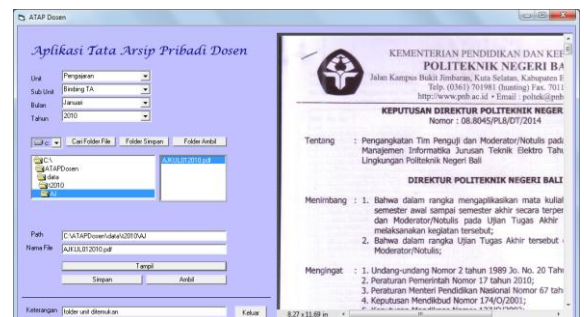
ATAP Dosen

Aplikasi Tata Arsip Pribadi Dosen

Unit Pengajaran
Sub Unit Bimbing TA
Bulan Januari
Tahun 2010

c: Cari Folder File Folder Simpan Folder Ambil

C:\
ATAPDosen
data
2010
AJ

AJKUL012010.pdf

Path C:\ATAPDosen\data\2010\AJ
Nama File AJKUL012010.pdf

Tampil
Simpan Ambil

Keterangan folder unit ditemukan
Keluar

KEMENTERIAN PENDIDIKAN DAN KEB
POLITEKNIK NEGERI BA
Jalan Kampus Bukit Jimbaran, Kuta Selatan, Kabupaten B
Telp. (0361) 701981 (hunting) Fax. 7011
http://www.pnb.ac.id • Email : poltek@pnb

KEPUTUSAN DIREKTUR POLITEKNIK NEGER
Nomor : 08.8045/PL8/DT/2014

Tentang : Pengangkatan Tim Penguji dan Moderator/Notulis pada Manajemen Informatika Jurusan Teknik Elektro Tahu Lingkungan Politeknik Negeri Bali

DIREKTUR POLITEKNIK NEGERI BALI

Menimbang : 1. Bahwa dalam rangka mengaplikasikan mata kuliah semester awal sampai semester akhir secara terpe dan Moderator/Notulis pada Ujian Tugas Akhir melaksanakan kegiatan tersebut;
2. Bahwa dalam rangka Ujian Tugas Akhir tersebut Moderator/Notulis;

Mengingat : 1. Undang-undang Nomor 2 tahun 1989 Jo. No. 20 Tah
2. Peraturan Pemerintah Nomor 17 tahun 2010;
3. Peraturan Menteri Pendidikan Nasional Nomor 67 tah
4. Keputusan Mendikbud Nomor 174/O/2001;
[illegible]

8.27 x 11.69 in